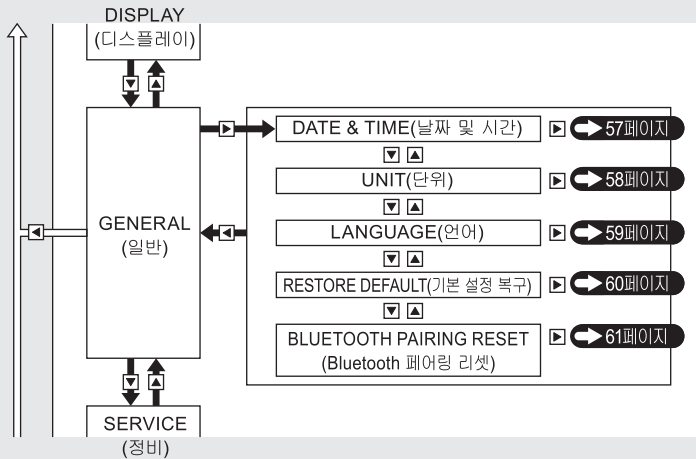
DISPLAY
(디스플레이)

GENERAL
(일반)

DATE & TIME(날짜 및 시간)
57페이지

UNIT(단위)
58페이지

LANGUAGE(언어)
59페이지

RESTORE DEFAULT(기본 설정 복구)
60페이지

BLUETOOTH PAIRING RESET
(Bluetooth 페어링 리셋)
61페이지

SERVICE
(정비)